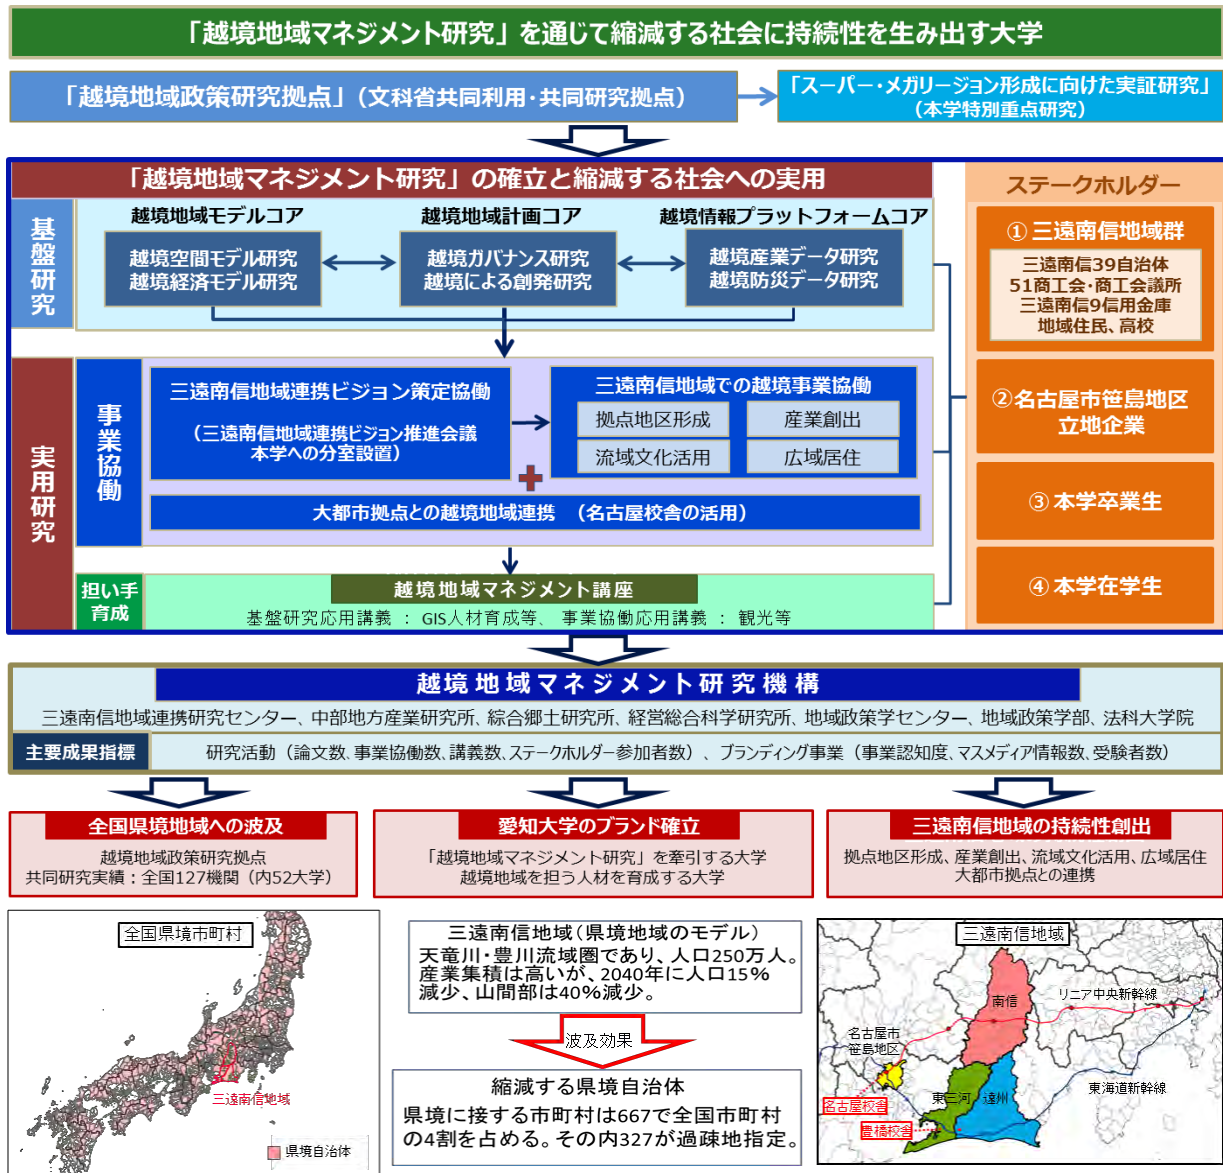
「越境地域マネジメント研究」を通じて縮減する社会に持続性を生み出す大学

「越境地域政策研究拠点」（文科省共同利用・共同研究拠点）

「スーパー・メガリージョン形成に向けた実証研究」（本学特別重点研究）

「越境地域マネジメント研究」の確立と縮減する社会への実用

基盤研究

越境地域モデルコア
越境空間モデル研究
越境経済モデル研究

越境地域計画コア
越境ガバナンス研究
越境による創発研究

越境情報プラットフォームコア
越境産業データ研究
越境防災データ研究

実用研究

事業協働

三遠南信地域連携ビジョン策定協働
（三遠南信地域連携ビジョン推進会議
本学への分室設置）

三遠南信地域での越境事業協働
拠点地区形成
産業創出
流域文化活用
広域居住

大都市拠点との越境地域連携　（名古屋校舎の活用）

担い手育成

越境地域マネジメント講座
基盤研究応用講義 ： GIS人材育成等、 事業協働応用講義 ： 観光等

ステークホルダー

① 三遠南信地域群
三遠南信39自治体
51商工会・商工会議所
三遠南信9信用金庫
地域住民、高校

②名古屋市笹島地区立地企業

③ 本学卒業生

④ 本学在学生

越境地域マネジメント研究機構
三遠南信地域連携研究センター、中部地方産業研究所、綜合郷土研究所、経営総合科学研究所、地域政策学センター、地域政策学部、法科大学院

主要成果指標
研究活動（論文数、事業協働数、講義数、ステークホルダー参加者数）、ブランディング事業（事業認知度、マスメディア情報数、受験者数）

全国県境地域への波及
越境地域政策研究拠点
共同研究実績：全国127機関（内52大学）

愛知大学のブランド確立
「越境地域マネジメント研究」を牽引する大学
越境地域を担う人材を育成する大学

三遠南信地域の持続性創出
拠点地区形成、産業創出、流域文化活用、広域居住
大都市拠点との連携

全国県境市町村
三遠南信地域
県境自治体

三遠南信地域（県境地域のモデル）
天竜川・豊川流域圏であり、人口250万人。産業集積は高いが、2040年に人口15％減少、山間部は40％減少。

波及効果

縮減する県境自治体
県境に接する市町村は667で全国市町村の4割を占める。その内327が過疎地指定。

三遠南信地域
南信
リニア中央新幹線
名古屋市笹島地区
名古屋校舎
東三河
遠州
東海道新幹線
豊橋校舎